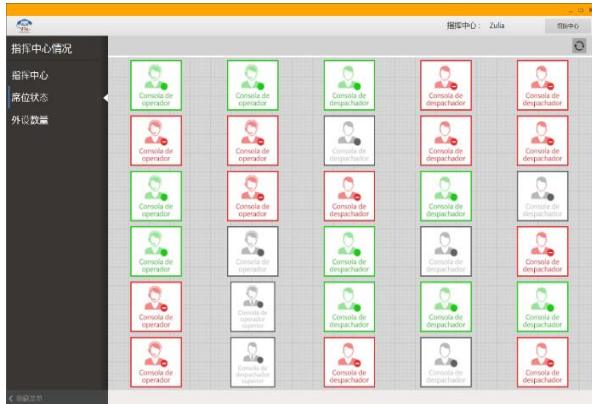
指挥中心： Zulia

指挥中心

指挥中心情况

指挥中心

席位状态

外设数量

Consola de operador

Consola de operador

Consola de despachador

Consola de despachador

Consola de despachador

Consola de operador

Consola de operador

Consola de despachador

Consola de despachador

Consola de despachador

Consola de operador

Consola de operador

Consola de despachador

Consola de despachador

Consola de despachador

Consola de operador

Consola de operador

Consola de despachador

Consola de despachador

Consola de despachador

Consola de operador

Consola de operador superior

Consola de despachador

Consola de despachador

Consola de despachador

Consola de operador

Consola de despachador superior

Consola de despachador

Consola de despachador

Consola de despachador

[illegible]